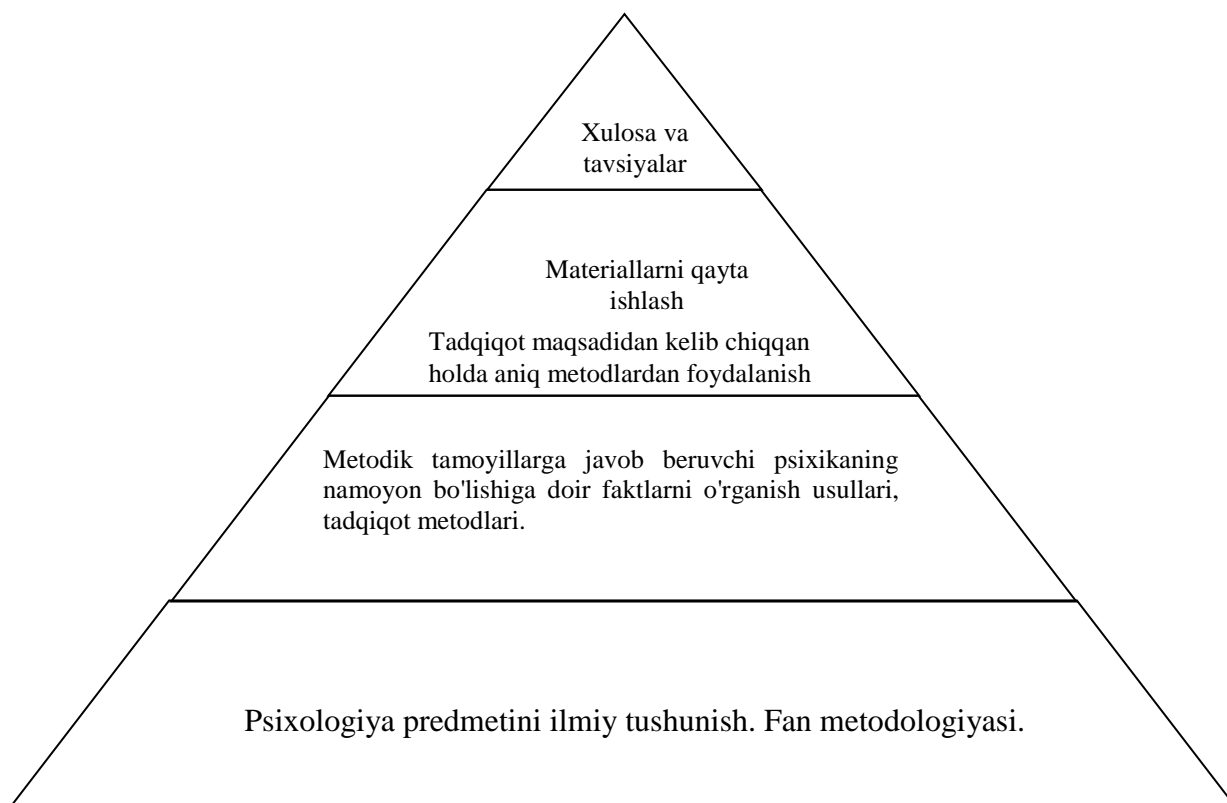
Xulosa va tavsiyalar

Materiallarni qayta ishlash

Tadqiqot maqsadidan kelib chiqqan holda aniq metodlardan foydalanish

Metodik tamoyillarga javob beruvchi psixikaning namoyon bo'lishiga doir faktlarni o'rganish usullari, tadqiqot metodlari.

Psixologiya predmetini ilmiy tushunish. Fan metodologiyasi.